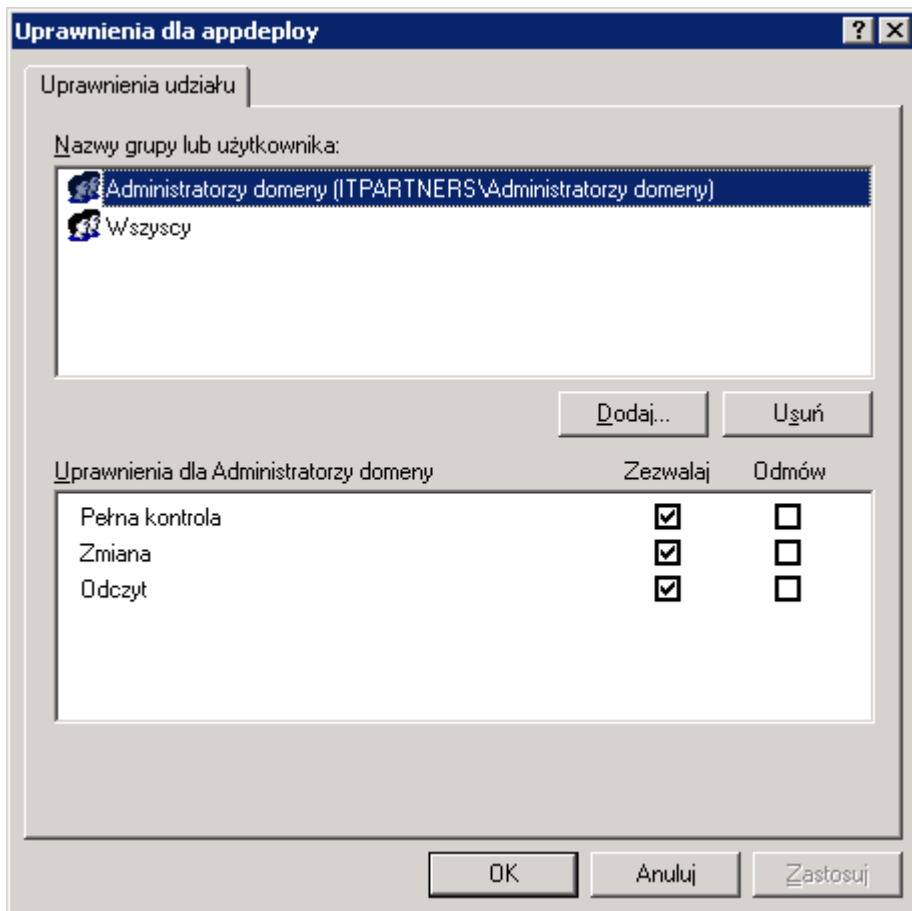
Uprawnienia dla appdeploy

?

Uprawnienia udziału

Nazwy grupy lub użytkownika:

Administratorzy domeny (ITPARTNERS\Administratorzy domeny)

Wszyscy

Dodaj...

Usuń

| Uprawnienia dla Administratorzy domeny | Zezwalaj | Odmów |
|---|---|---|
| Pełna kontrola | ☑ | ☐ |
| Zmiana | ☑ | ☐ |
| Odczyt | ☑ | ☐ |

OK

Anuluj

Zastosuj